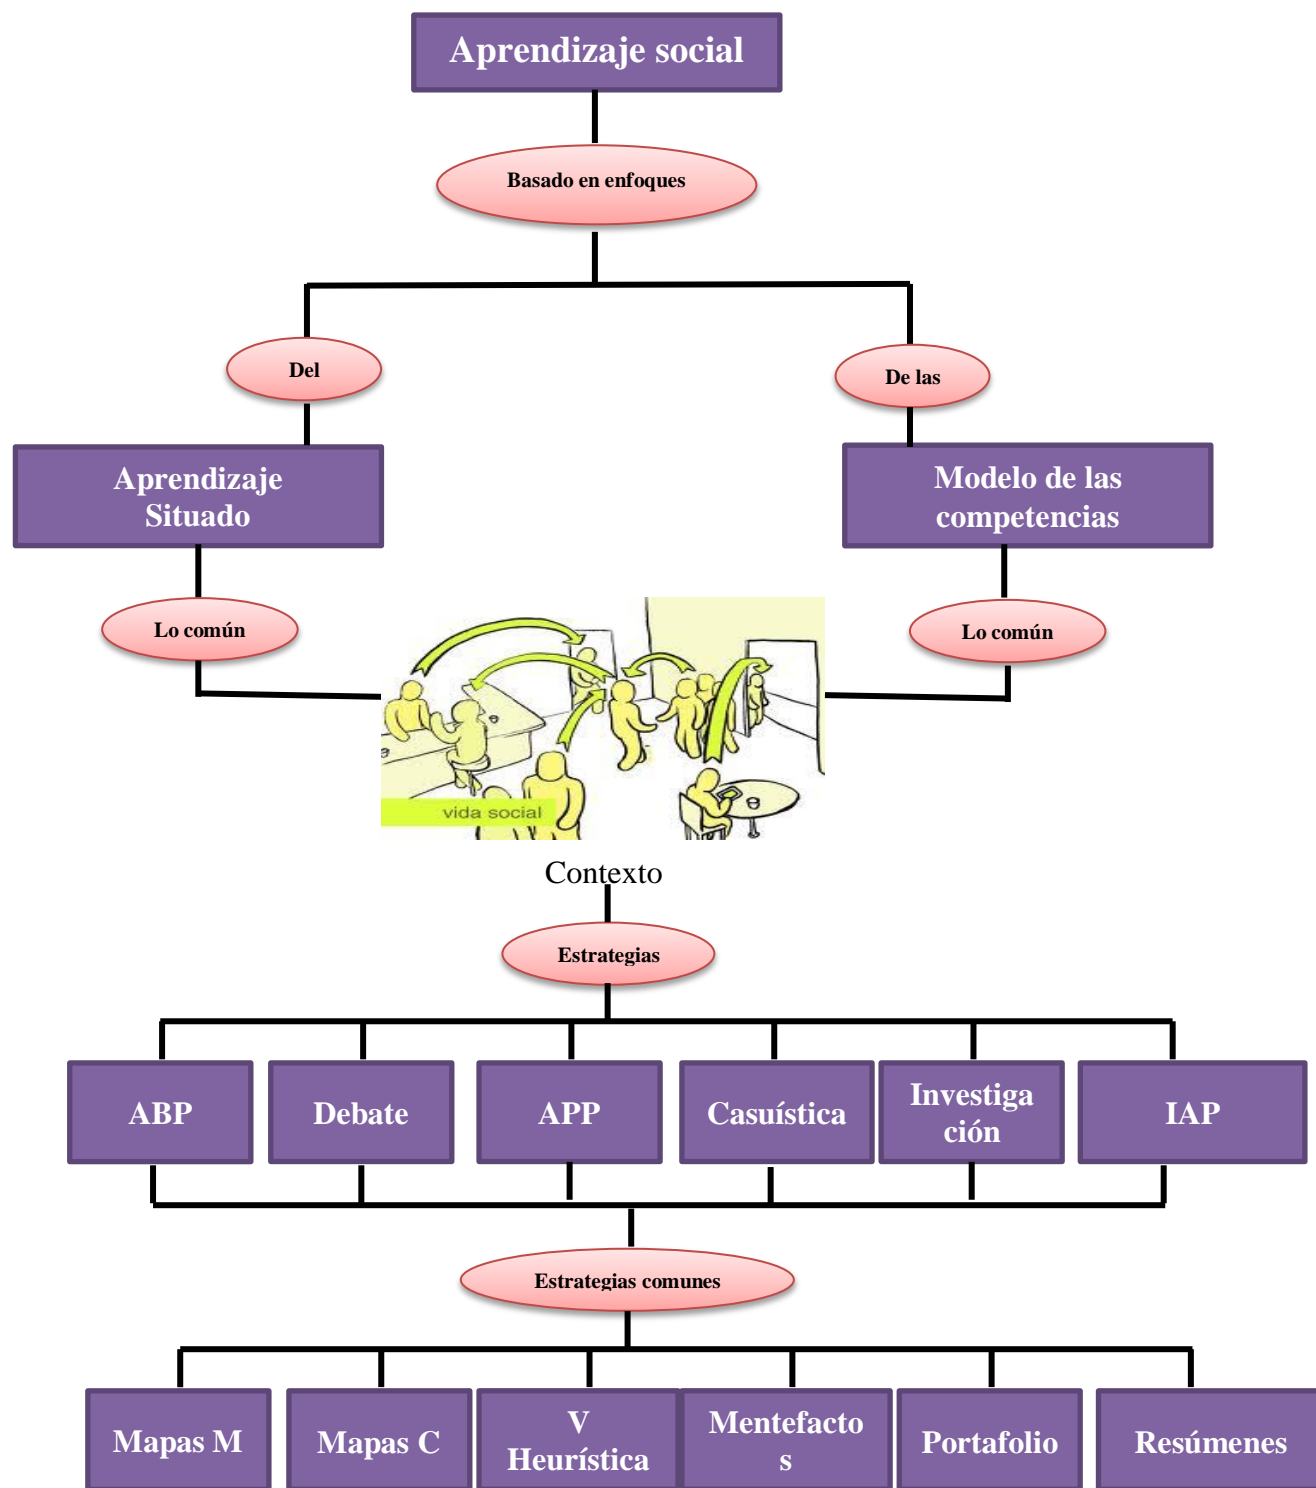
Aprendizaje social

Basado en enfoques

Del

De las

Aprendizaje Situado

Modelo de las competencias

Lo común

Lo común

vida social

Contexto

Estrategias

ABP

Debate

APP

Casuística

Investiga ción

IAP

Estrategias comunes

Mapas M

Mapas C

V Heurística

Mentefacto s

Portafolio

Resúmenes